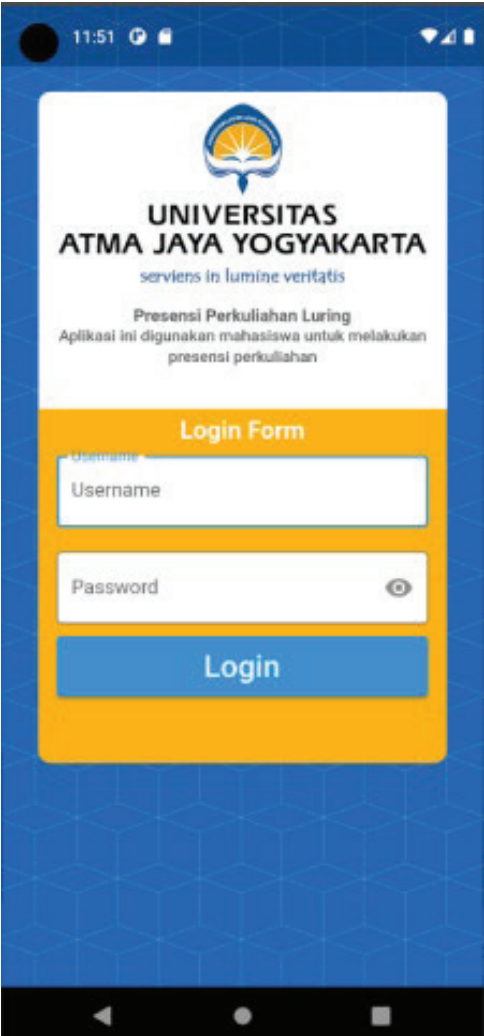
11:51

UNIVERSITAS
ATMA JAYA YOGYAKARTA
serviens in lumine veritatis

Presensi Perkuliahan Luring
Aplikasi ini digunakan mahasiswa untuk melakukan presensi perkuliahan

Login Form
Username
Username

Password

Login